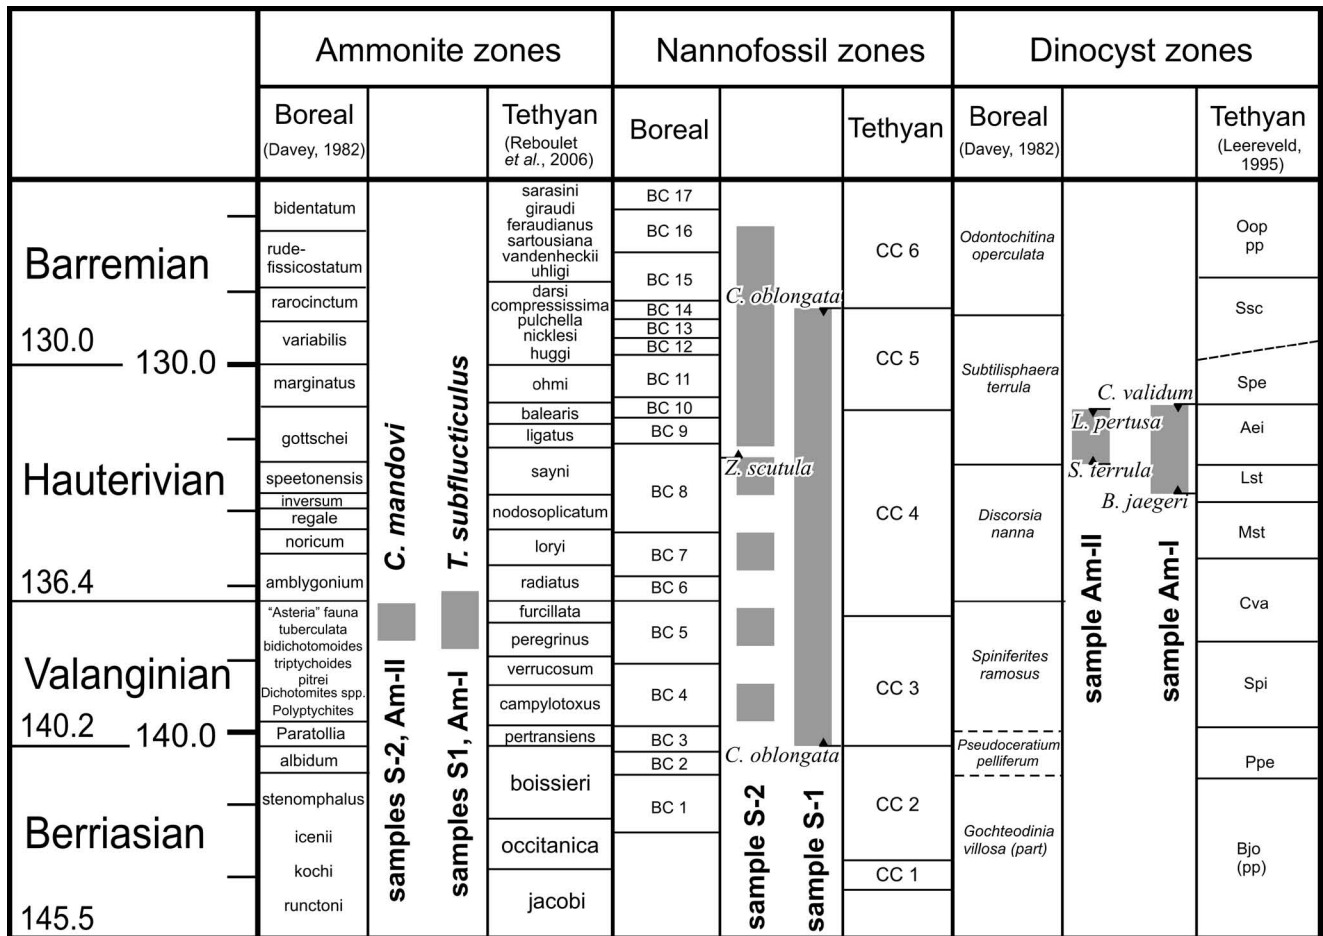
| | Ammonite zones | | | Nannofossil zones | | | Dinocyst zones | | |
|---|---|---|---|---|---|---|---|---|---|
| | Boreal (Davey, 1982) | | Tethyan (Reboulet *et al.*, 2006) | Boreal | | Tethyan | Boreal (Davey, 1982) | | Tethyan (Leereveld, 1995) |

Barremian
130.0
130.0
Hauterivian
136.4
Valanginian
140.2
140.0
Berriasian
145.5

bidentatum
rude-fissicostatum
rarocinctum
variabilis
marginatus
gottschei
speetonensis
inversum
regale
noricum
amblygonium
"Asteria" fauna
tuberculata
bidichotomoides
triptychoides
pitrei
Dichotomites spp.
Polyptychites
Paratollia
albidum
stenomphalus
icenii
kochi
runctoni

samples S-2, Am-II
C. mandovi

samples S1, Am-I
T. subflucticulus

sarasini
giraudi
feraudianus
sartousiana
vandenheckii
uhligi
darsi
compressissima
pulchella
nicklesi
huggi
ohmi
balearis
ligatus
sayni
nodosoplicatum
loryi
radiatus
furcillata
peregrinus
verrucosum
campylotoxus
pertransiens
boissieri
occitanica
jacobi

BC 17
BC 16
BC 15
BC 14
BC 13
BC 12
BC 11
BC 10
BC 9
BC 8
BC 7
BC 6
BC 5
BC 4
BC 3
BC 2
BC 1

C. oblongata
Z. scutula
C. oblongata
sample S-2
sample S-1

CC 6
CC 5
CC 4
CC 3
CC 2
CC 1

Odontochitina operculata
Subtilisphaera terrula
Discorsia nanna
Spiniferites ramosus
Pseudoceratium pelliferum
Gochteodinia villosa (part)

C. validum
L. pertusa
S. terrula
B. jaegeri
sample Am-II
sample Am-I

Oop pp
Ssc
Spe
Aei
Lst
Mst
Cva
Spi
Ppe
Bjo (pp)